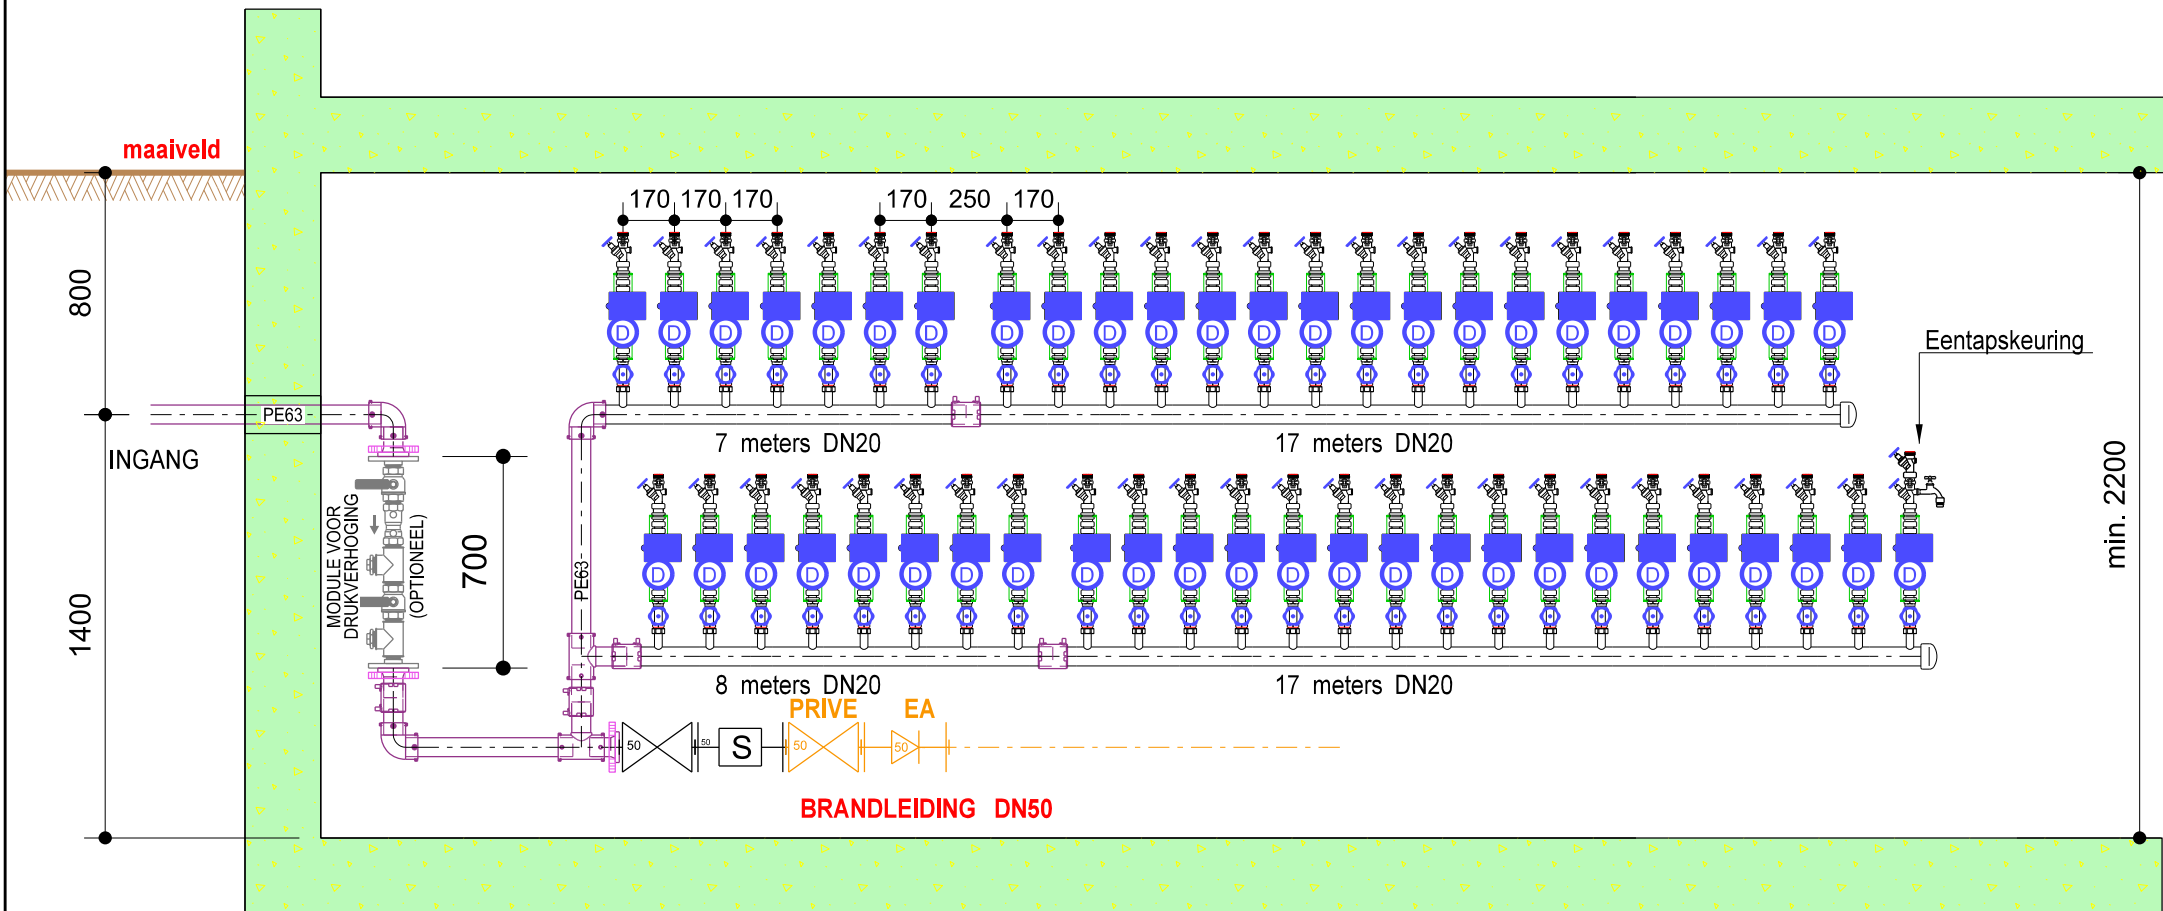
maaiveld

800

1400

INGANG

PE63

MODULE VOOR DRUKVERHOGING

(OPTIONEEL)

700

PE63

170 170 170

170 250 170

7 meters DN20

17 meters DN20

8 meters DN20

17 meters DN20

Eentapskeuring

min. 2200

50

50

S

PRIVE

50

EA

50

BRANDLEIDING DN50